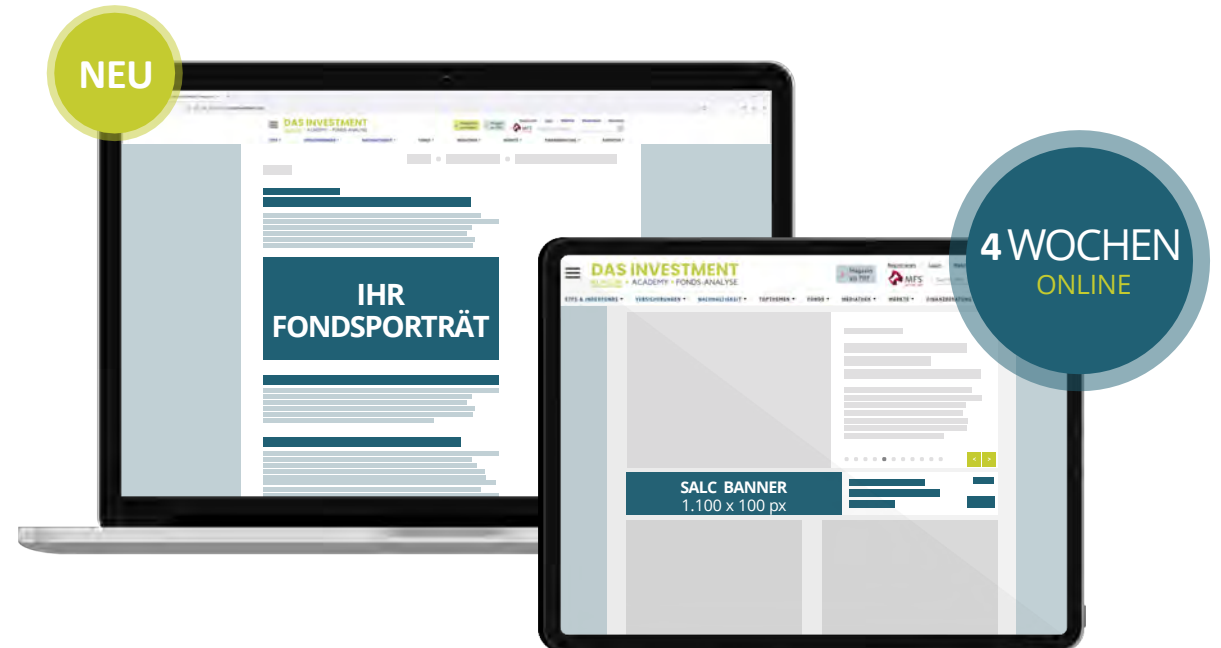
NEU

DAS INVESTMENT
ACADEMY · FONDS-ANALYSE

IHR FONDSPORTRÄT

4 WOCHEN
ONLINE

DAS INVESTMENT
ACADEMY · FONDS-ANALYSE

Magazin als PDF

MFS

ETFS & INDEXFONDS · VERSICHERUNGEN · NACHHALTIGKEIT · TOPTHEMEN · FONDS · MEDIATHEK · MÄRKTE · FINANZBERATUNG

SALC BANNER
1.100 x 100 px